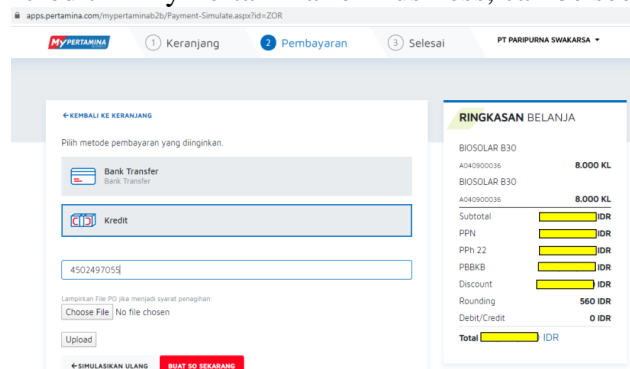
apps.pertamina.com/mypertaminab2b/Payment-Simulate.aspx?id=ZOR

MyPERTAMINA

1 Keranjang

2 Pembayaran

3 Selesai

PT PARIPURNA SWAKARSA ▾

← KEMBALI KE KERANJANG

Pilih metode pembayaran yang diinginkan.

Bank Transfer
Bank Transfer

Kredit

4502497055

Lampirkan File PO jika menjadi syarat penagihan:

Choose File No file chosen

Upload

← SIMULASIKAN ULANG

BUAT SO SEKARANG

RINGKASAN BELANJA

BIOSOLAR B30

A040900036 8.000 KL

BIOSOLAR B30

A040900036 8.000 KL

| | |
|---|---|
| Subtotal | IDR |
| PPN | IDR |
| PPh 22 | IDR |
| PBBKB | IDR |
| Discount | IDR |
| Rounding | 560 IDR |
| Debit/Credit | 0 IDR |
| Total | IDR |